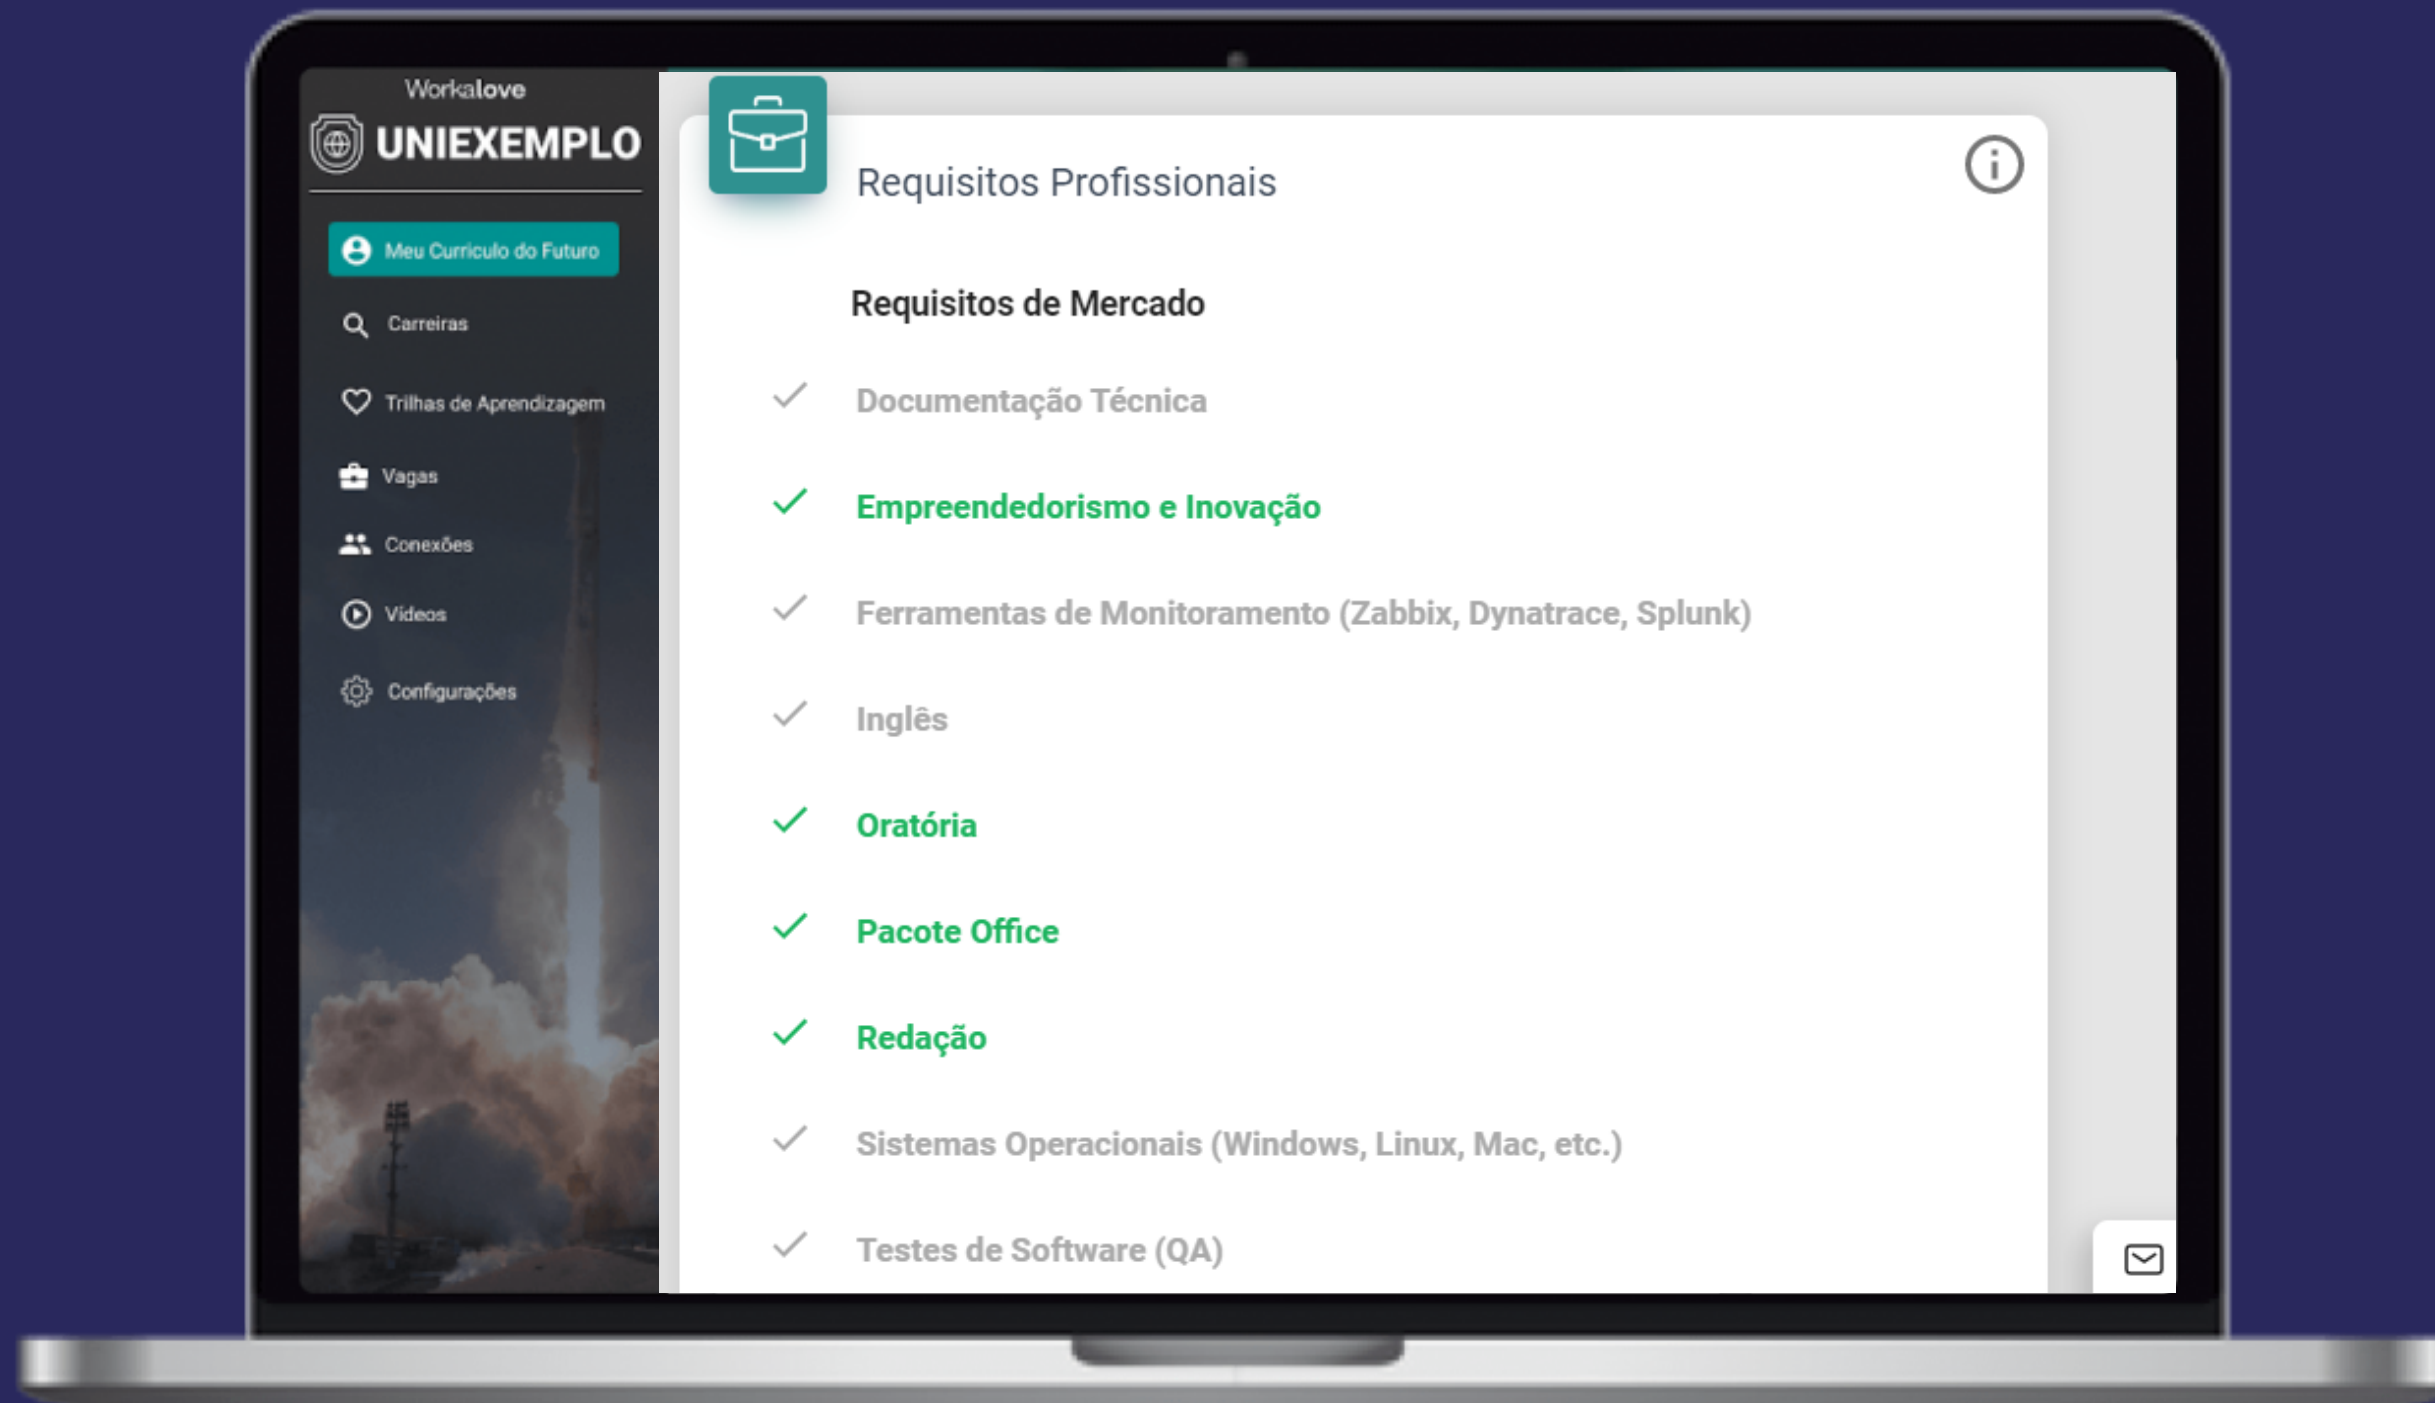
Workalove
UNIEXEMPLO

Meu Currículo do Futuro
Carreiras
Trilhas de Aprendizagem
Vagas
Conexões
Vídeos
Configurações

Requisitos Profissionais

Requisitos de Mercado

Documentação Técnica
Empreendedorismo e Inovação
Ferramentas de Monitoramento (Zabbix, Dynatrace, Splunk)
Inglês
Oratória
Pacote Office
Redação
Sistemas Operacionais (Windows, Linux, Mac, etc.)
Testes de Software (QA)